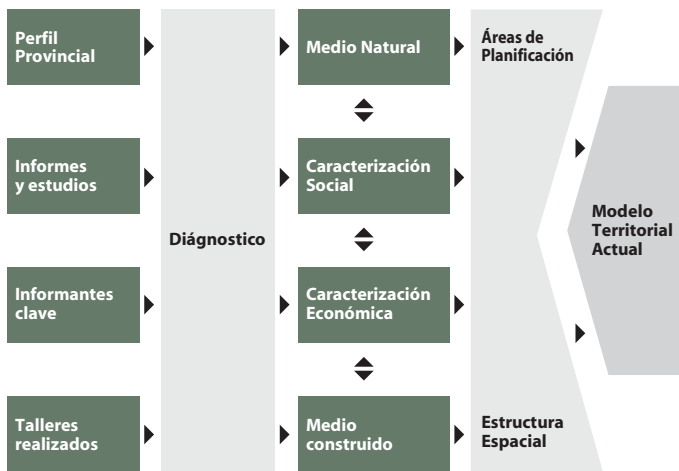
Perfil Provincial

Informes y estudios

Informantes clave

Talleres realizados

Diágnostico

Medio Natural

Caracterización Social

Caracterización Económica

Medio construido

Áreas de Planificación

Estructura Espacial

Modelo Territorial Actual